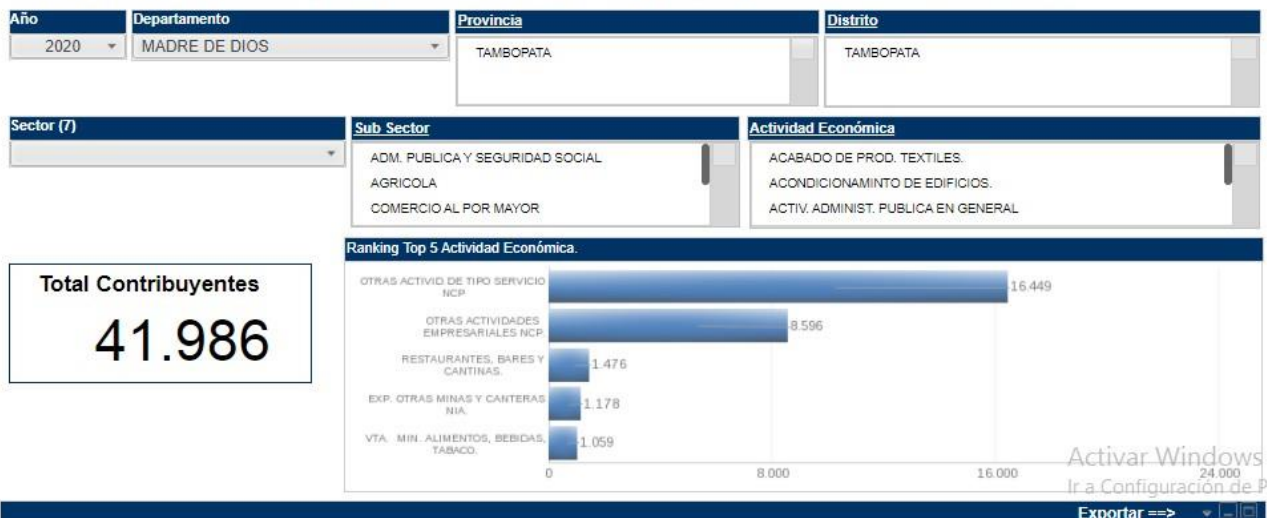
Año
2020
Departamento
MADRE DE DIOS
Provincia
TAMBOPATA
Distrito
TAMBOPATA

Sector (7)
Sub Sector
ADM. PUBLICA Y SEGURIDAD SOCIAL
AGRICOLA
COMERCIO AL POR MAYOR
Actividad Económica
ACABADO DE PROD. TEXTILES.
ACONDICIONAMINTO DE EDIFICIOS.
ACTIV. ADMINIST. PUBLICA EN GENERAL

Total Contribuyentes
41.986

Ranking Top 5 Actividad Económica.
OTRAS ACTIVID DE TIPO SERVICIO NCP 16.449
OTRAS ACTIVIDADES EMPRESARIALES NCP. 8.596
RESTAURANTES, BARES Y CANTINAS. 1.476
EXP. OTRAS MINAS Y CANTERAS NIA. 1.178
VTA. MIN. ALIMENTOS, BEBIDAS, TABACO. 1.059
0
8.000
16.000
24.000

Activar Windows
Ir a Configuración de P

Exportar ==>